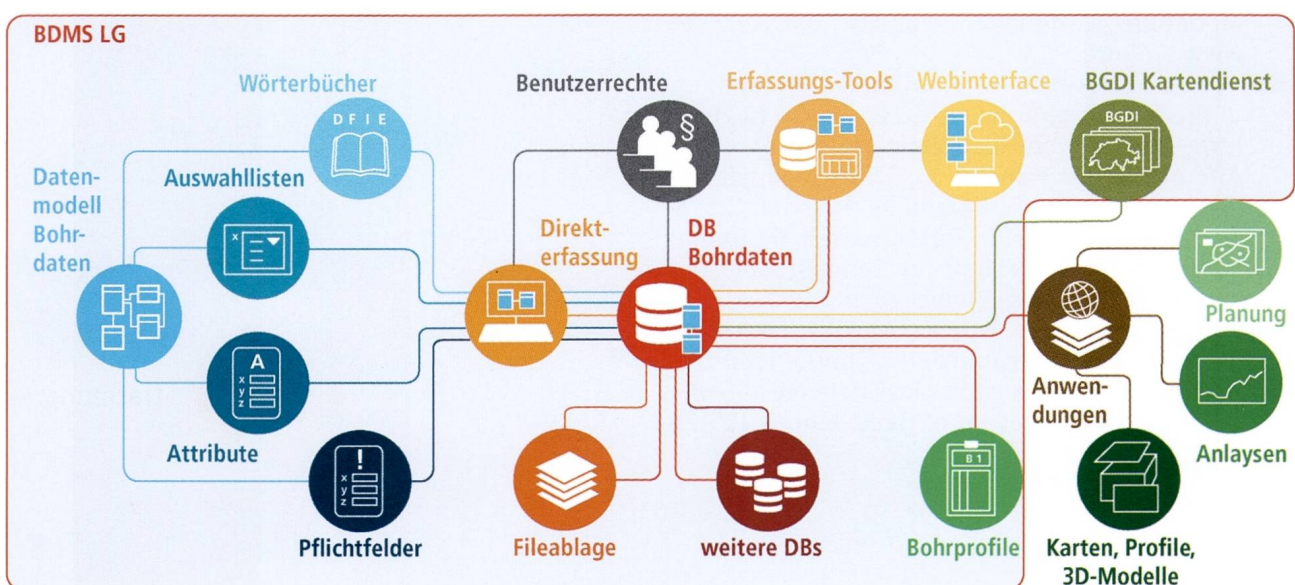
BDMS LG

Wörterbücher

D F I E

Benutzerrechte

§

Erfassungs-Tools

Webinterface

BGDI Kartendienst

BGDI

Datenmodell Bohrdaten

Auswahllisten

Direkterfassung

DB Bohrdaten

Planung

A

x y z

Anwendungen

Anlaysen

Attribute

!

x y z

B 1

Pflichtfelder

Fileablage

weitere DBs

Bohrprofile

Karten, Profile, 3D-Modelle